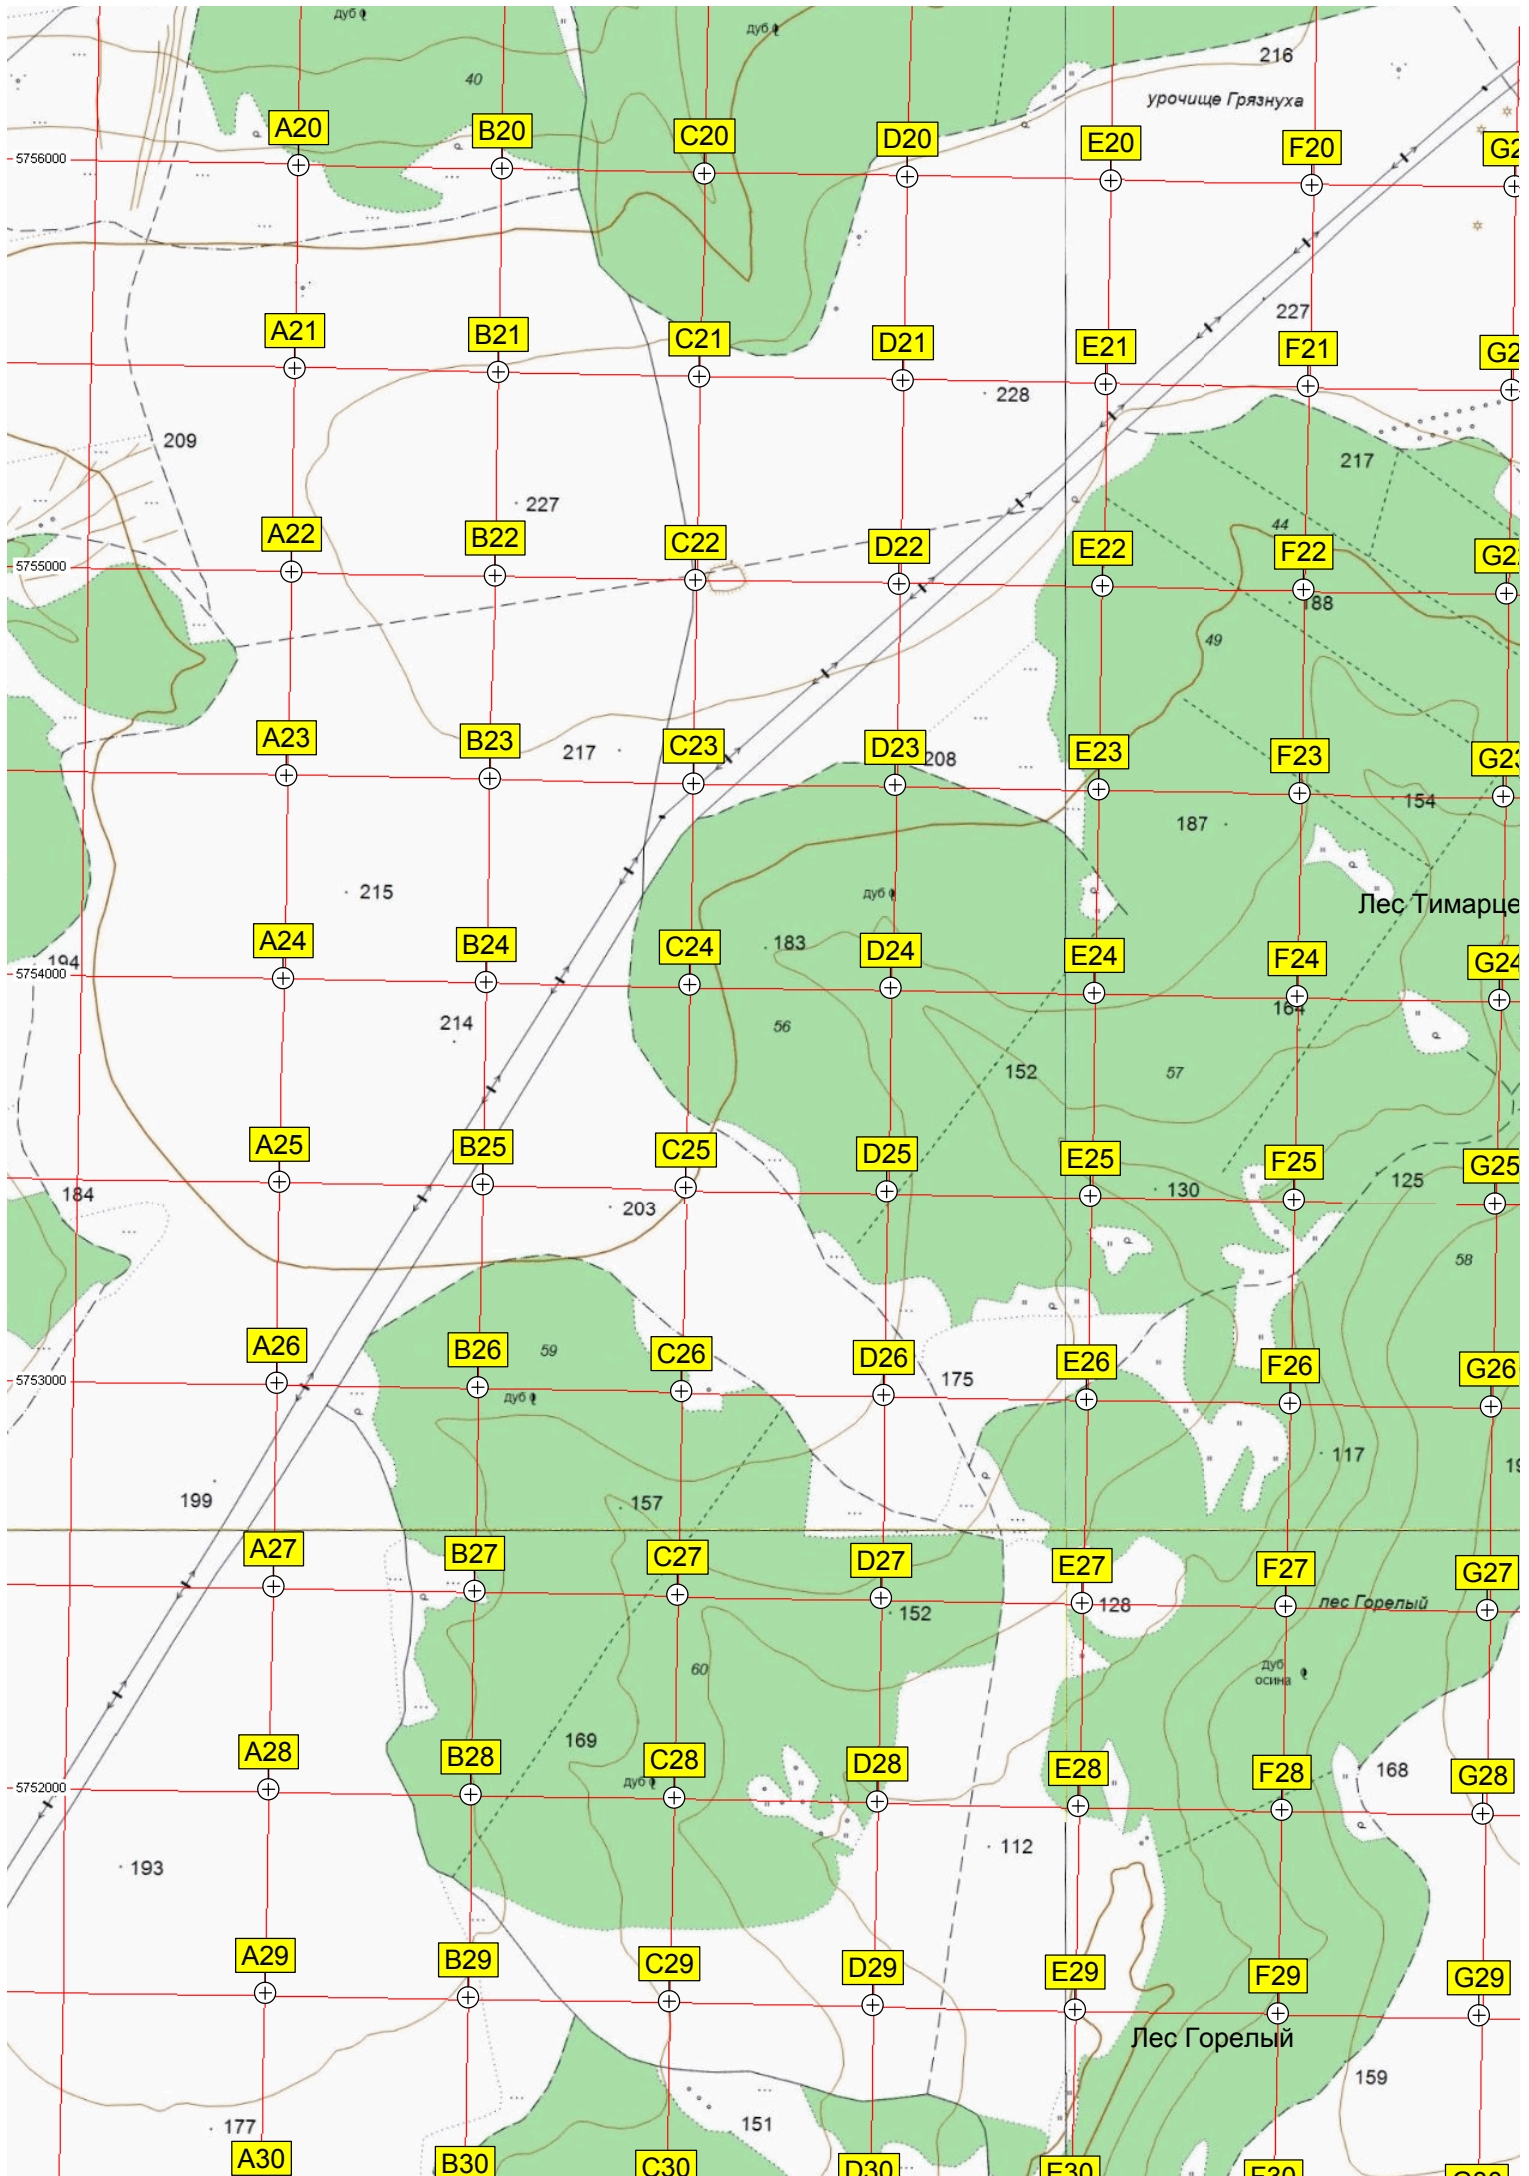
дуб
дуб
216
урочище Грязнуха
40
A20
B20
C20
D20
E20
F20
G2
5756000
227
A21
B21
C21
D21
E21
F21
G2
228
209
217
227
A22
B22
C22
D22
E22
F22
G2
44
5755000
188
49
A23
B23
C23
D23
E23
F23
G2
217
208
154
187
215
дуб
Лес Тимарце
A24
B24
C24
D24
E24
F24
G24
183
194
5754000
164
214
56
152
57
A25
B25
C25
D25
E25
F25
G25
184
203
130
125
58
A26
B26
C26
D26
E26
F26
G26
59
175
5753000
дуб
117
19
199
157
A27
B27
C27
D27
E27
F27
G27
152
128
лес Горелый
60
дуб
осина
A28
B28
C28
D28
E28
F28
G28
169
168
дуб
5752000
193
112
A29
B29
C29
D29
E29
F29
G29
Лес Горелый
159
177
151
A30
B30
C30
D30
E30
F30
G30